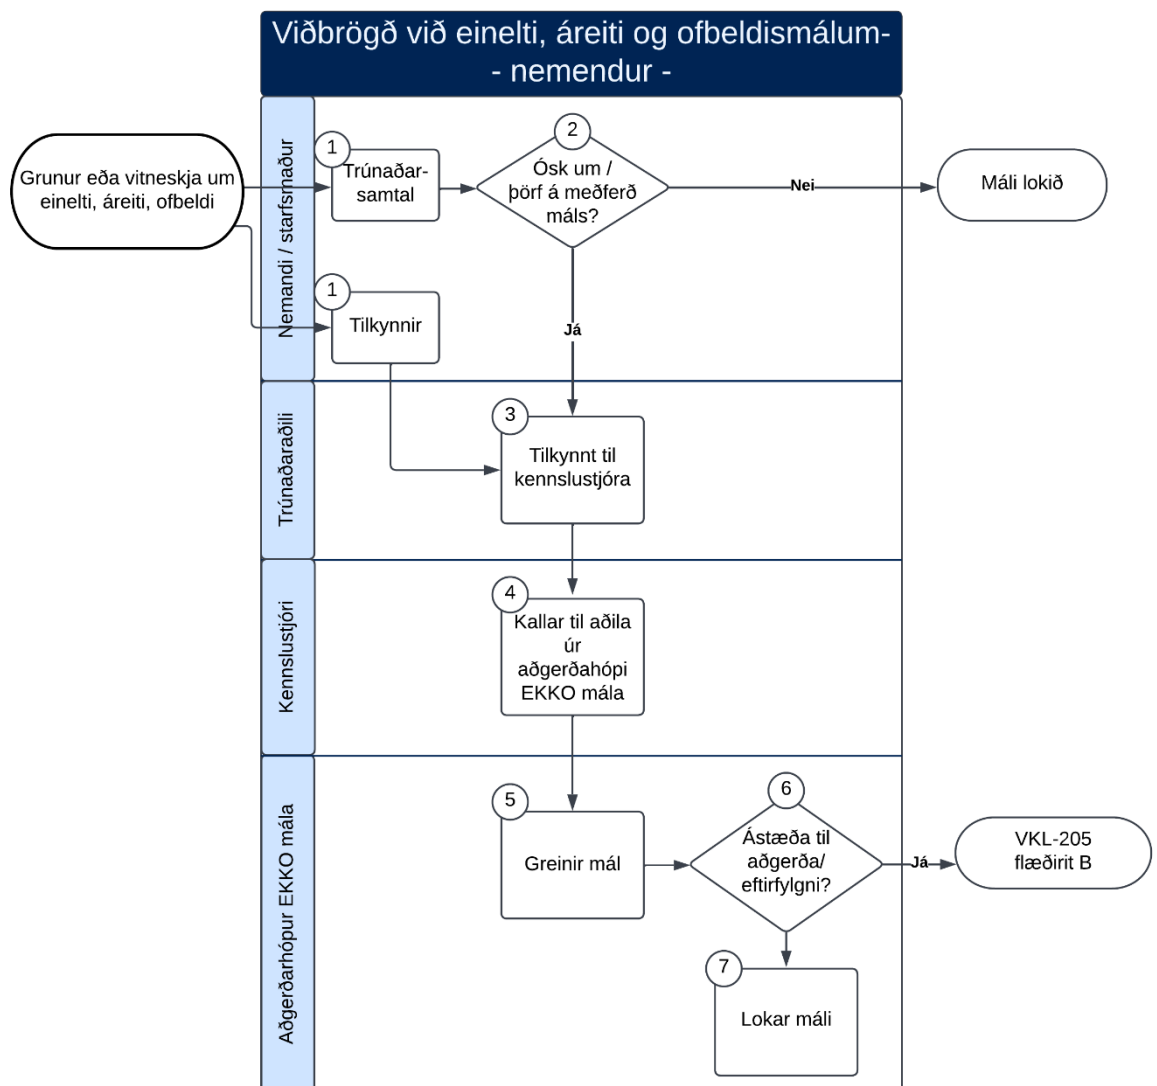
Viðbrögð við einelti, áreiti og ofbeldismálum- - nemendur -

Nemandi / starfsmaður

Grunur eða vitneskja um einelti, áreiti, ofbeldi

1 Trúnaðarsamtal

2 Ósk um / þörf á meðferð máls?

Nei

Máli lokið

1 Tilkynnir

Já

Trúnaðaraðili

3 Tilkynnt til kennslustjóra

Kennslustjóri

4 Kallar til aðila úr aðgerðahópi EKKO mála

Aðgerðarhópur EKKO mála

5 Greinir mál

6 Ástæða til aðgerða/ eftirfylgni?

Já

VKL-205 flæðirit B

7 Lokar máli